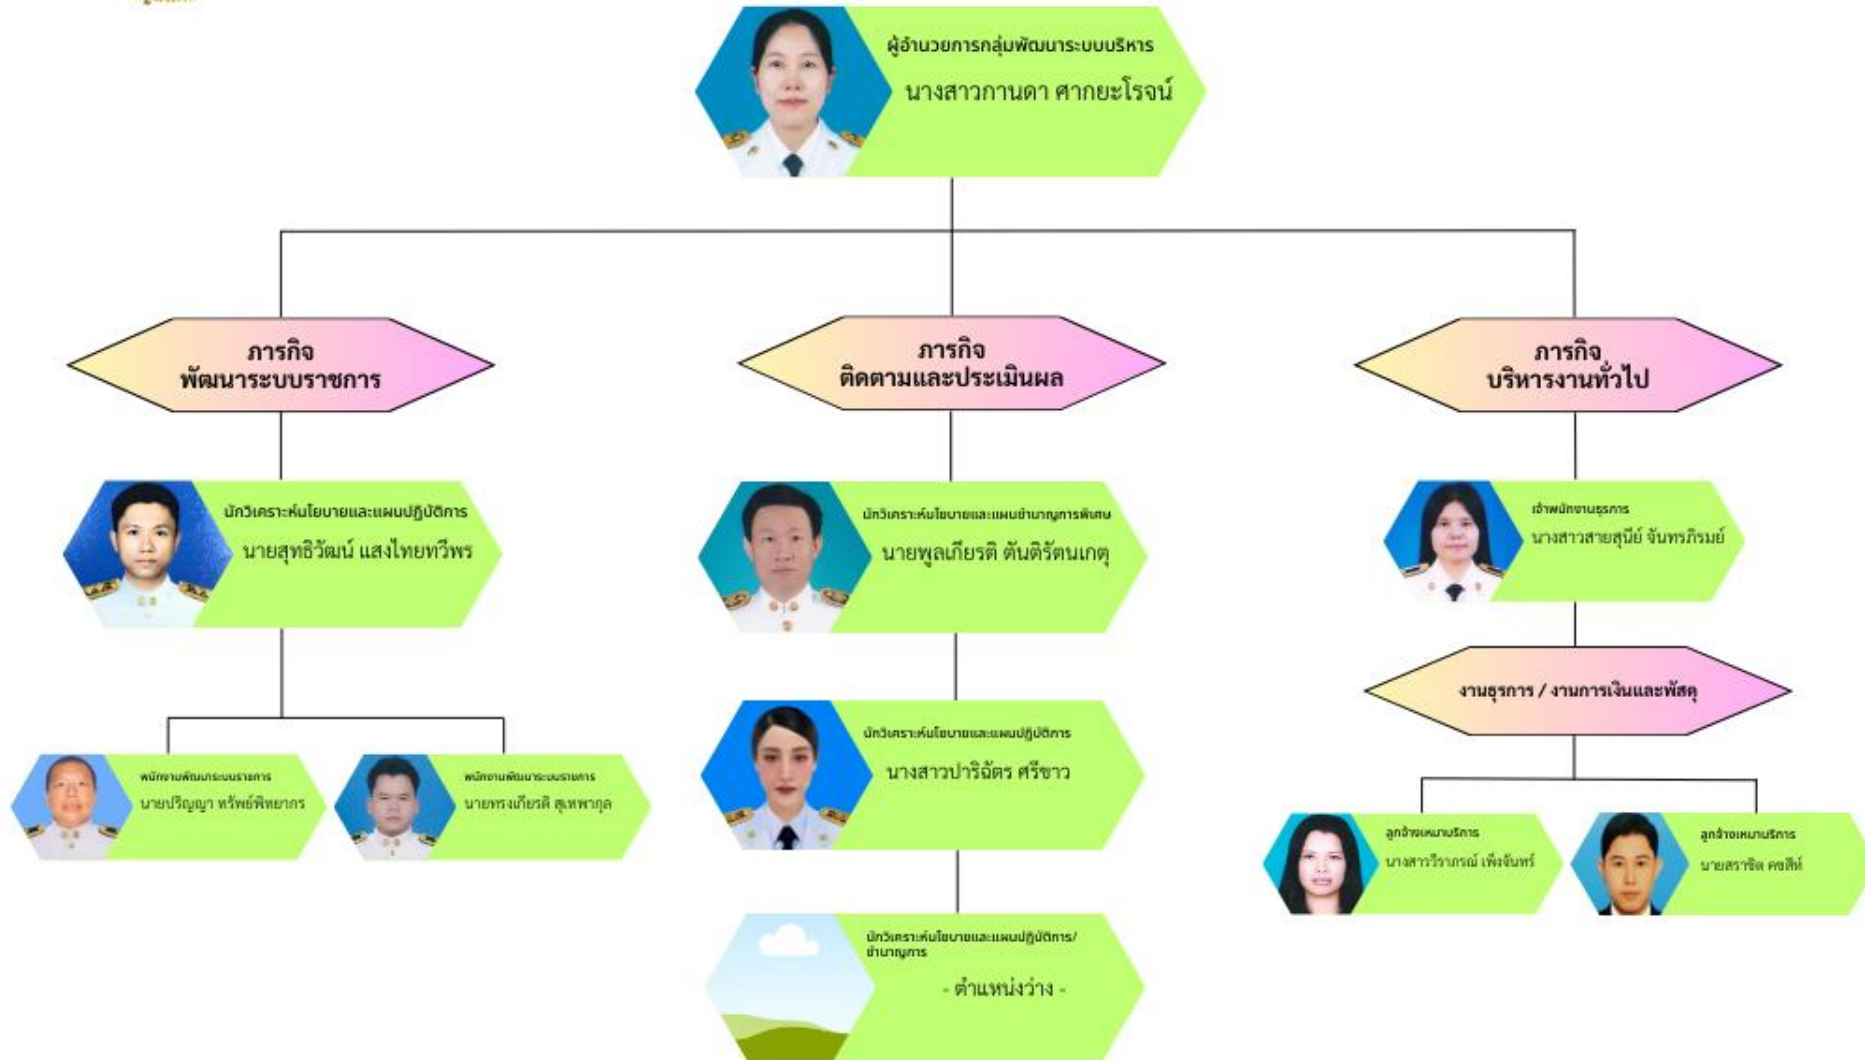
ผู้อำนวยการกลุ่มพัฒนาระบบบริหาร
นางสาวกานดา ศากยะโรจน์

ภารกิจ
พัฒนาระบบราชการ

ภารกิจ
ติดตามและประเมินผล

ภารกิจ
บริหารงานทั่วไป

นักวิเคราะห์นโยบายและแผนปฏิบัติการ
นายสุทธิวัฒน์ แสงไทยทวีพร

นักวิเคราะห์นโยบายและแผนชำนาญการพิเศษ
นายพูลเกียรติ ตันติรัตนเกตุ

เจ้าพนักงานธุรการ
นางสาวสายสุนีย์ จันทรภิรมย์

งานธุรการ / งานการเงินและพัสดุ

พนักงานพัฒนาระบบราชการ
นายปริญญา ทรัพย์พิทยากร

พนักงานพัฒนาระบบราชการ
นายทรงเกียรติ สุเทพากุล

นักวิเคราะห์นโยบายและแผนปฏิบัติการ
นางสาวปาริฉัตร ศรีขาว

ลูกจ้างเหมาบริการ
นางสาววิราภรณ์ เพ็งจันทร์

ลูกจ้างเหมาบริการ
นายสราชัย คชสิห์

นักวิเคราะห์นโยบายและแผนปฏิบัติการ/ชำนาญการ
- ตำแหน่งว่าง -